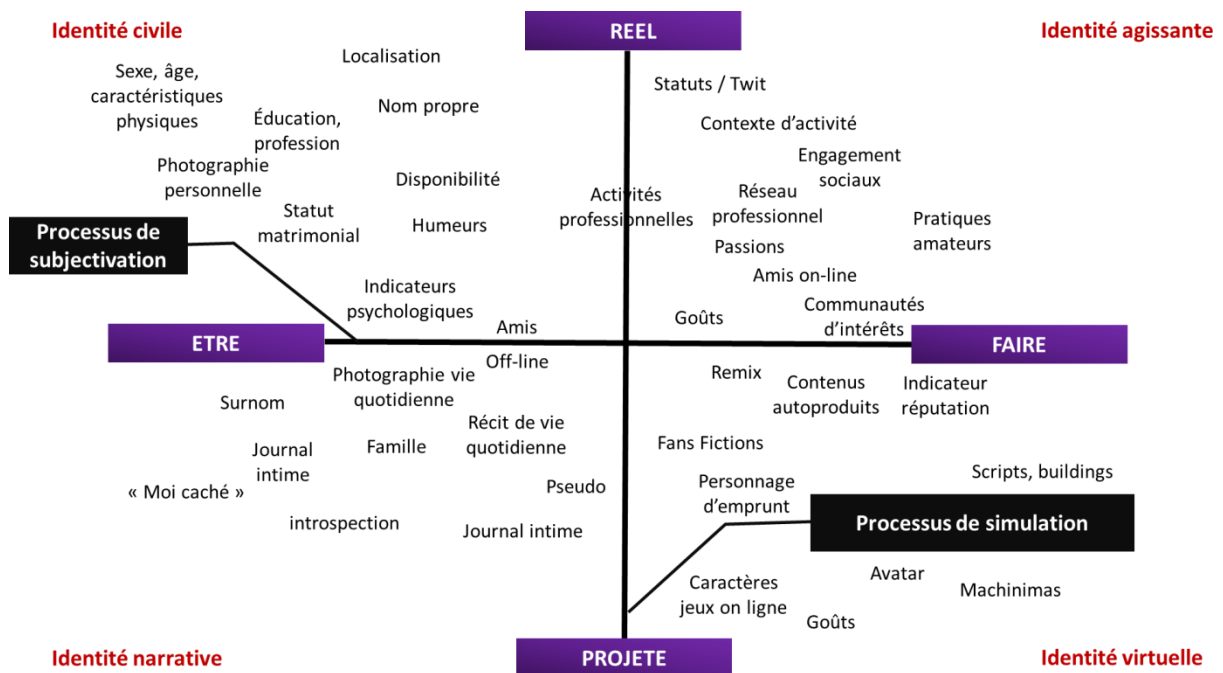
Identité civile

REEL

Identité agissante

Localisation

Sexe, âge, caractéristiques physiques

Éducation, profession

Nom propre

Statuts / Twit

Contexte d'activité

Engagement sociaux

Photographie personnelle

Disponibilité

Activités professionnelles

Réseau professionnel

Pratiques amateurs

Statut matrimonial

Humeurs

Passions

Processus de subjectivation

Amis on-line

Indicateurs psychologiques

Communautés d'intérêts

Amis

Goûts

ETRE

FAIRE

Off-line

Photographie vie quotidienne

Remix

Contenus autoproduits

Indicateur réputation

Surnom

Récit de vie quotidienne

Journal intime

Famille

Fans Fictions

Scripts, buildings

« Moi caché »

Pseudo

Personnage d'emprunt

introspection

Journal intime

Processus de simulation

Caractères jeux on ligne

Avatar

Machinimas

Goûts

Identité narrative

PROJETE

Identité virtuelle